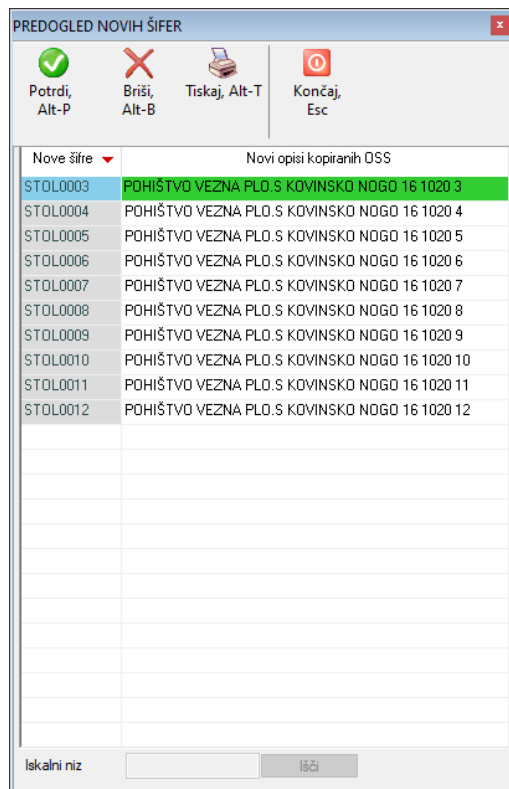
PREDOGLED NOVIH ŠIFER

×

Potrdi, Alt-P

Briši, Alt-B

Tiskaj, Alt-T

Končaj, Esc

| Nove šifre | Novi opisi kopiranih OSS |
|---|---|
| STOL0003 | POHIŠTVO VEZNA PLO.S KOVINSKO NOGO 16 1020 3 |
| STOL0004 | POHIŠTVO VEZNA PLO.S KOVINSKO NOGO 16 1020 4 |
| STOL0005 | POHIŠTVO VEZNA PLO.S KOVINSKO NOGO 16 1020 5 |
| STOL0006 | POHIŠTVO VEZNA PLO.S KOVINSKO NOGO 16 1020 6 |
| STOL0007 | POHIŠTVO VEZNA PLO.S KOVINSKO NOGO 16 1020 7 |
| STOL0008 | POHIŠTVO VEZNA PLO.S KOVINSKO NOGO 16 1020 8 |
| STOL0009 | POHIŠTVO VEZNA PLO.S KOVINSKO NOGO 16 1020 9 |
| STOL0010 | POHIŠTVO VEZNA PLO.S KOVINSKO NOGO 16 1020 10 |
| STOL0011 | POHIŠTVO VEZNA PLO.S KOVINSKO NOGO 16 1020 11 |
| STOL0012 | POHIŠTVO VEZNA PLO.S KOVINSKO NOGO 16 1020 12 |

Iskalni niz

Išči